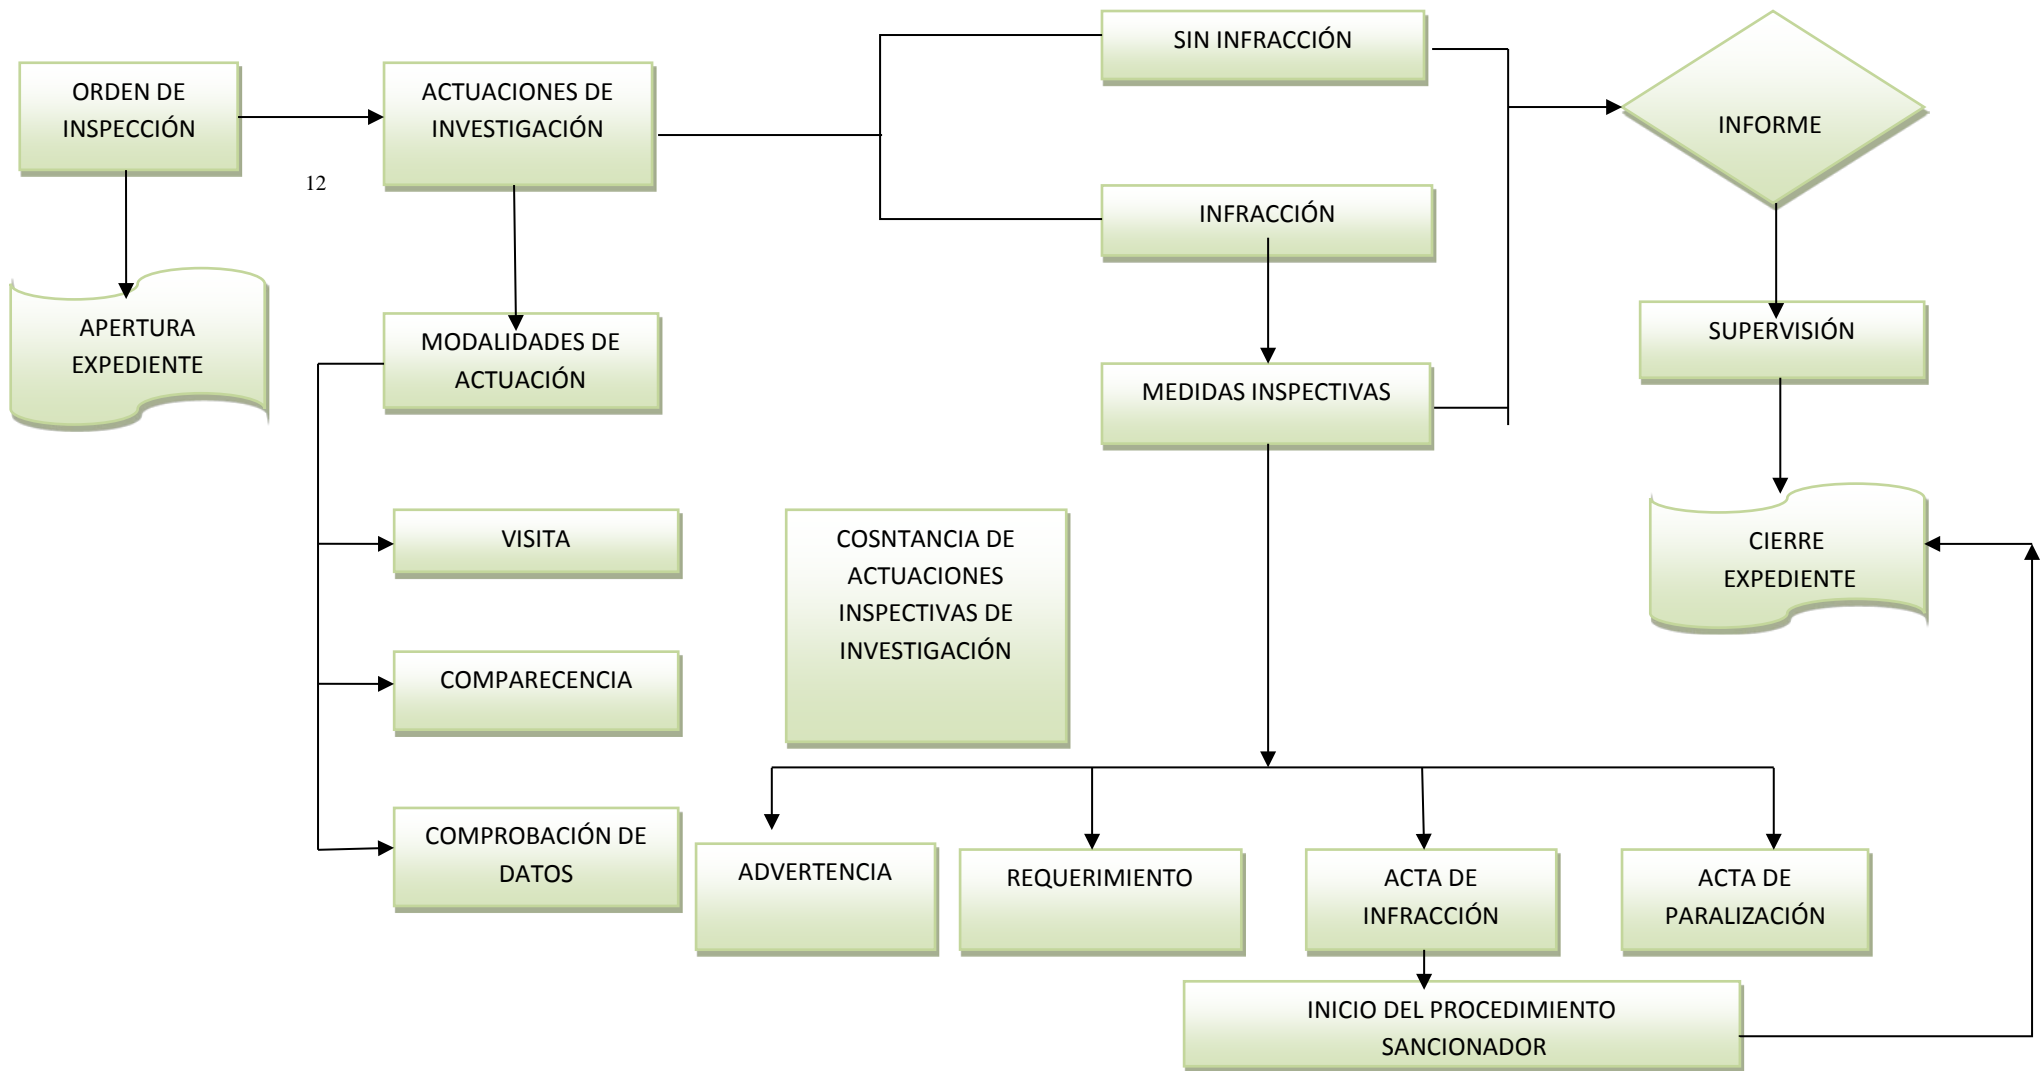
ORDEN DE INSPECCIÓN

ACTUACIONES DE INVESTIGACIÓN

12

APERTURA EXPEDIENTE

MODALIDADES DE ACTUACIÓN

VISITA

COMPARECENCIA

COMPROBACIÓN DE DATOS

COSNTANCIA DE ACTUACIONES INSPECTIVAS DE INVESTIGACIÓN

SIN INFRACCIÓN

INFRACCIÓN

MEDIDAS INSPECTIVAS

INFORME

SUPERVISIÓN

CIERRE EXPEDIENTE

ADVERTENCIA

REQUERIMIENTO

ACTA DE INFRACCIÓN

ACTA DE PARALIZACIÓN

INICIO DEL PROCEDIMIENTO SANCIONADOR